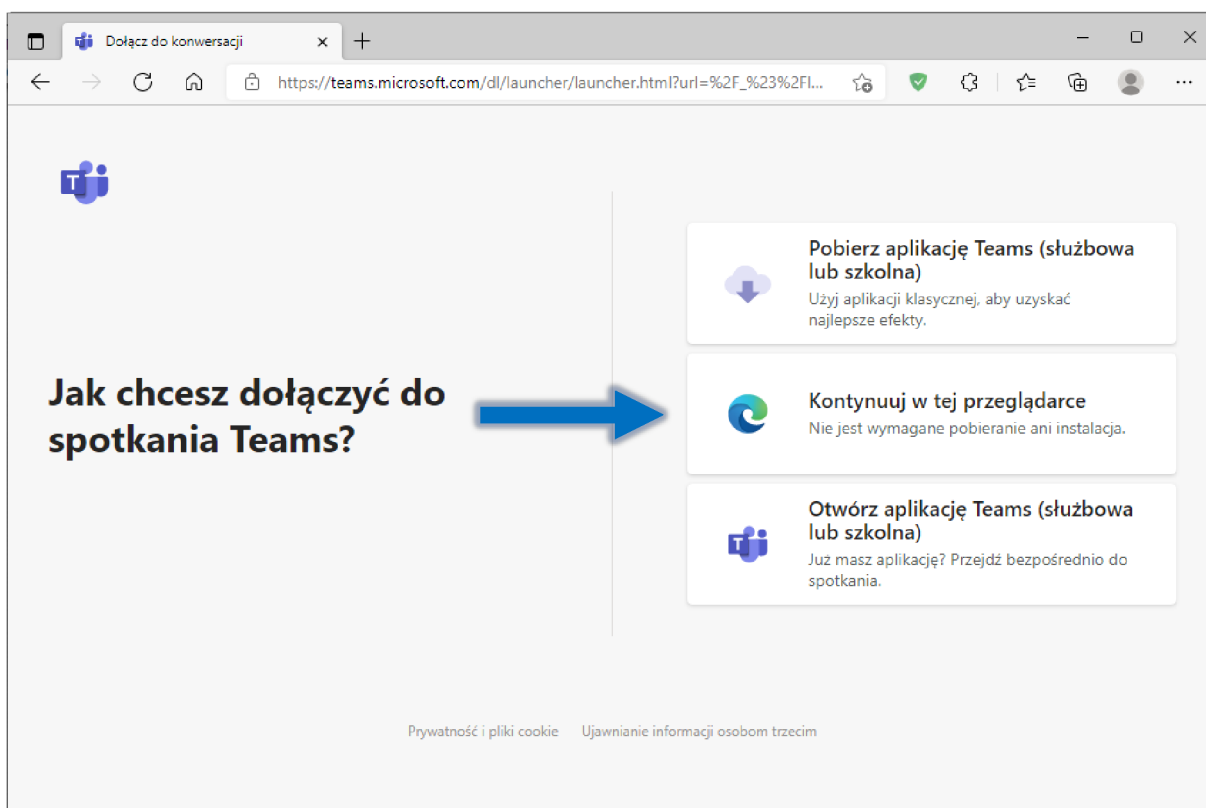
Dołącz do konwersacji

https://teams.microsoft.com/dl/launcher/launcher.html?url=%2F_%23%2Fl...

Jak chcesz dołączyć do spotkania Teams?

Pobierz aplikację Teams (służbowa lub szkolna)
Użyj aplikacji klasycznej, aby uzyskać najlepsze efekty.

Kontynuuj w tej przeglądarce
Nie jest wymagane pobieranie ani instalacja.

Otwórz aplikację Teams (służbowa lub szkolna)
Już masz aplikację? Przejdź bezpośrednio do spotkania.

Prywatność i pliki cookie Ujawnianie informacji osobom trzecim